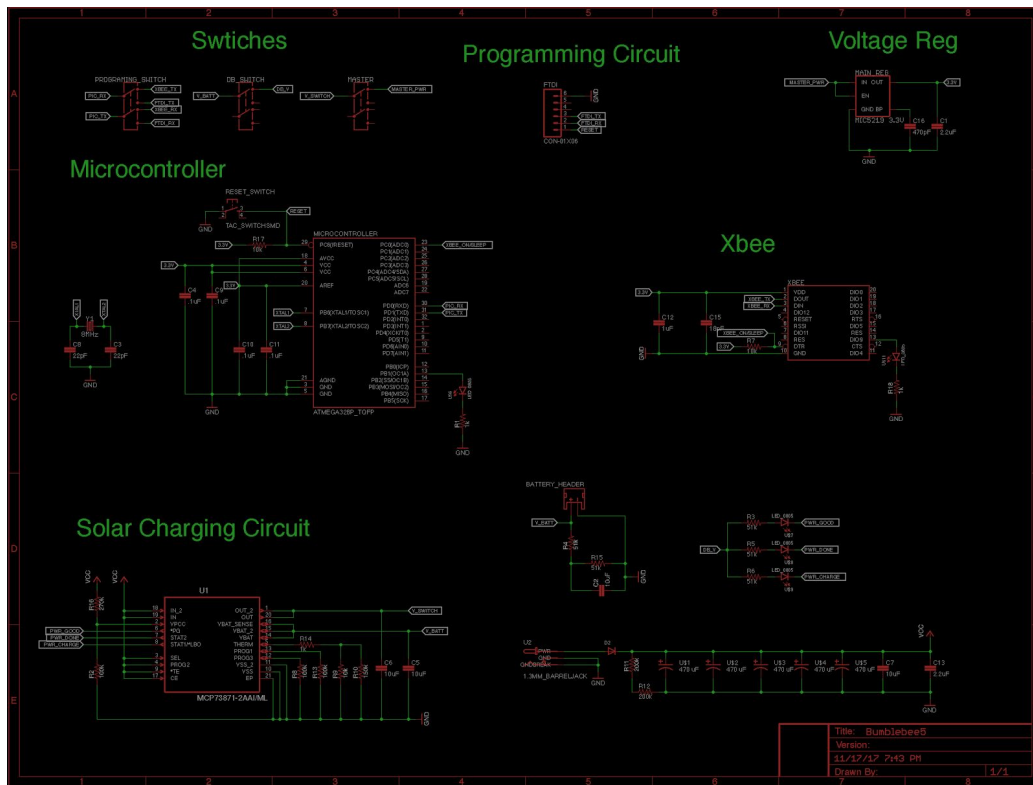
1 2 3 4 5 6 7 8

Swtiches

Programming Circuit

Voltage Reg

A

PROGRAMING_SWITCH
PRG_RX
PRG_TX
XBEE_TX
FTDI_TX
XBEE_RX
FTDI_RX

DB_SWITCH
V_BATT
DB_V

MASTER
V_SWITCH
MASTER_PWR

FTDI
GND
FTDI_TX
FTDI_RX
RESET
CON-01X06

MAIN_REG
MASTER_PWR
IN OUT
EN
GND BP
3.3V
MIC5219 3.3V
C16 470pF
C1 2.2uF
GND

Microcontroller

RESET_SWITCH
RESET
GND
TAC_SWITCHSMD

B

MICROCONTROLLER
3.3V
R17 10k
PC6(/RESET)
AVCC
VCC
VCC
AREF
PB6(XTAL1/TOSC1)
PB7(XTAL2/TOSC2)
AGND
GND
GND
PC0(ADC0)
PC1(ADC1)
PC2(ADC2)
PC3(ADC3)
PC4(ADC4/SDA)
PC5(ADC5/SCL)
ADC6
ADC7
PD0(RXD)
PD1(TXD)
PD2(INT0)
PD3(INT1)
PD4(XCK/T0)
PD5(T1)
PD6(AIN0)
PD7(AIN1)
PB0(ICP)
PB1(OC1A)
PB2(SS/OC1B)
PB3(MOSI/OC2)
PB4(MISO)
PB5(SCK)
ATMEGA328P_TQFP
XBEE_ONSLEEP
PRG_RX
PRG_TX
XTAL1
XTAL2
C4 .1uF
C9 .1uF
C10 .1uF
C11 .1uF
GND
Y1 8MHz
C8 22pF
C3 22pF
GND
R1 1k
GND

Xbee

XBEE
3.3V
C12 .1uF
C15 10uF
XBEE_TX
XBEE_RX
XBEE_ONSLEEP
3.3V
R7 10k
VDD
DOUT
DIN
DIO12
RESET
RSSI
DIO11
RES
DTR
GND
DIO0
DIO1
DIO2
DIO3
RTS
DIO5
RES
DIO6
CTS
DIO4
GND
R18 1k
GND

C

D

Solar Charging Circuit

BATTERY_HEADER
V_BATT
R4 51k
R15 51k
C2 10uF
GND

R3 51k
R5 51k
R6 51k
DB_V
LED_0805
PWR_GOOD
PWR_DONE
PWR_CHARGE

U1
VCC
VCC
R16 270k
PWR_GOOD
PWR_DONE
PWR_CHARGE
R2 100k
IN_2
IN
VPCC
*PG
STAT2
STAT1/*LBO
SEL
PROG2
*TE
CE
OUT_2
OUT
VBAT_SENSE
VBAT_2
VBAT
THERM
PROG1
PROG3
VSS_2
VSS
EP
MCP73871-2AAI/ML
V_SWITCH
V_BATT
R14 1k
R8 100k
R13 10k
R9 10k
R10 150k
C6 10uF
C5 10uF
GND

E

U2
PWR
GND
GNDBREAK
1.3MM_BARRELJACK
GND
D2
R11 200k
R12 200k
U11 470 uF
U12 470 uF
U13 470 uF
U14 470 uF
U15 470 uF
C7 10uF
C13 2.2uF
VCC
GND

Title: Bumblebee5
Version:
11/17/17 7:43 PM
Drawn By:
1/1